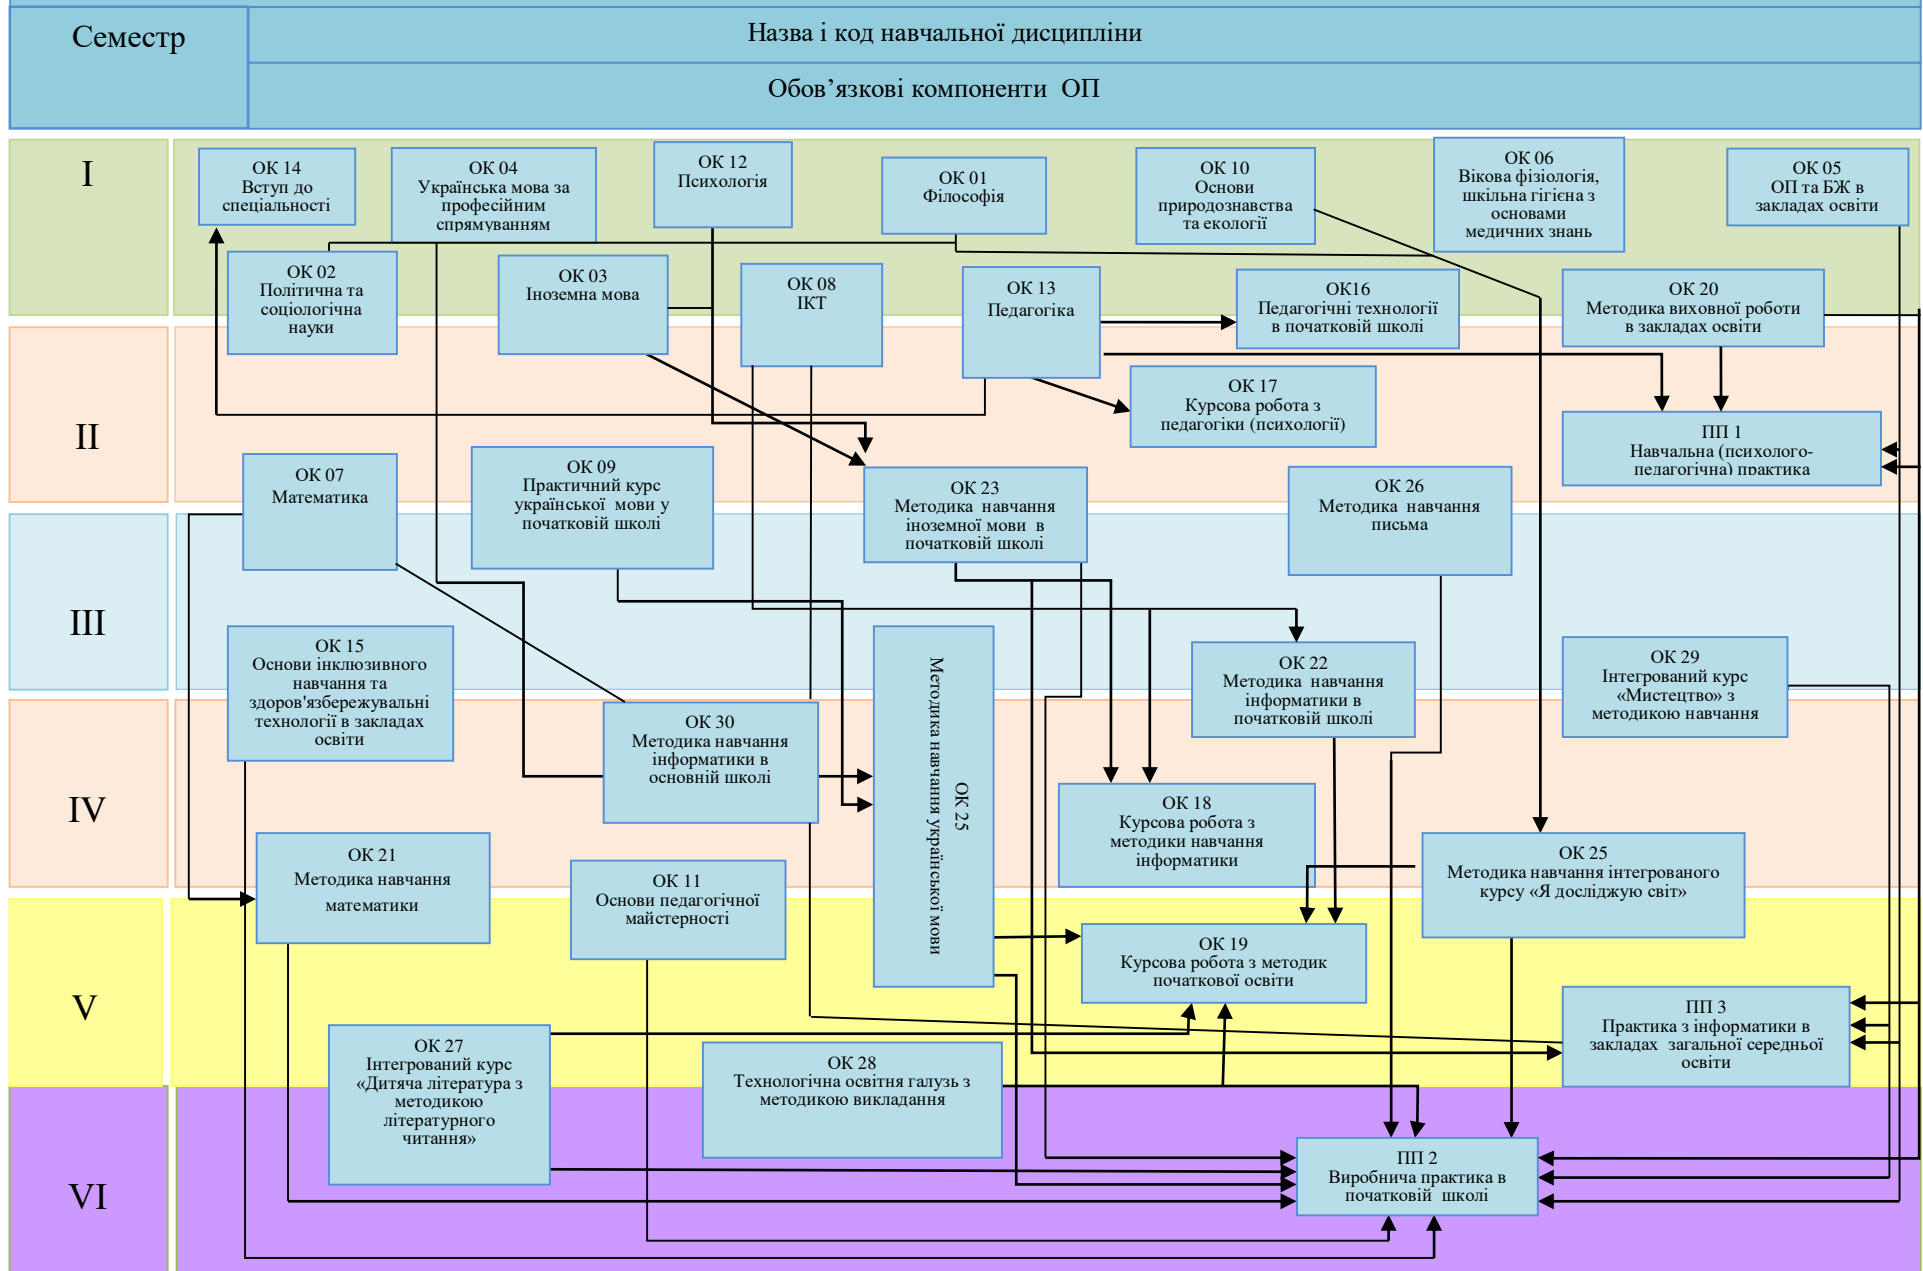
Семестр

Назва і код навчальної дисципліни

Обов’язкові компоненти ОП

I

ОК 14
Вступ до спеціальності

ОК 04
Українська мова за професійним спрямуванням

ОК 12
Психологія

ОК 01
Філософія

ОК 10
Основи природознавства та екології

ОК 06
Вікова фізіологія, шкільна гігієна з основами медичних знань

ОК 05
ОП та БЖ в закладах освіти

ОК 02
Політична та соціологічна науки

ОК 03
Іноземна мова

ОК 08
ІКТ

ОК 13
Педагогіка

ОК16
Педагогічні технології в початковій школі

ОК 20
Методика виховної роботи в закладах освіти

II

ОК 17
Курсова робота з педагогіки (психології)

ПП 1
Навчальна (психолого-педагогічна) практика

ОК 07
Математика

ОК 09
Практичний курс української мови у початковій школі

ОК 23
Методика навчання іноземної мови в початковій школі

ОК 26
Методика навчання письма

III

ОК 15
Основи інклюзивного навчання та здоров'язбережувальні технології в закладах освіти

ОК 22
Методика навчання інформатики в початковій школі

ОК 29
Інтегрований курс «Мистецтво» з методикою навчання

ОК 30
Методика навчання інформатики в основній школі

ОК 25
Методика навчання української мови

IV

ОК 18
Курсова робота з методики навчання інформатики

ОК 21
Методика навчання математики

ОК 11
Основи педагогічної майстерності

ОК 25
Методика навчання інтегрованого курсу «Я досліджую світ»

V

ОК 19
Курсова робота з методик початкової освіти

ПП 3
Практика з інформатики в закладах загальної середньої освіти

ОК 27
Інтегрований курс «Дитяча література з методикою літературного читання»

ОК 28
Технологічна освітня галузь з методикою викладання

VI

ПП 2
Виробнича практика в початковій школі